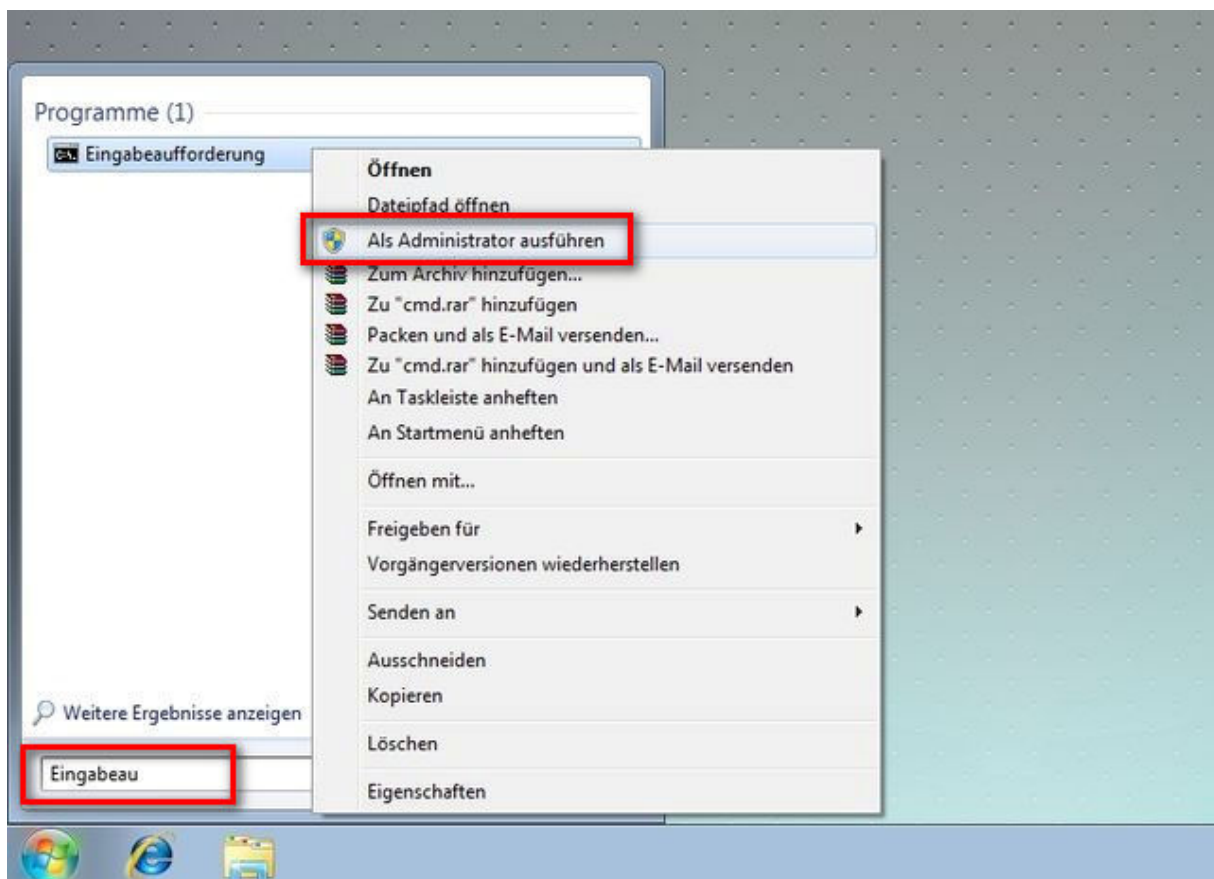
Programme (1)

Eingabeaufforderung

Öffnen
Dateipfad öffnen
Als Administrator ausführen
Zum Archiv hinzufügen...
Zu "cmd.rar" hinzufügen
Packen und als E-Mail versenden...
Zu "cmd.rar" hinzufügen und als E-Mail versenden
An Taskleiste anheften
An Startmenü anheften

Öffnen mit...

Freigeben für
Vorgängerversionen wiederherstellen

Senden an

Ausschneiden
Kopieren

Löschen

Eigenschaften

Weitere Ergebnisse anzeigen

Eingabeau